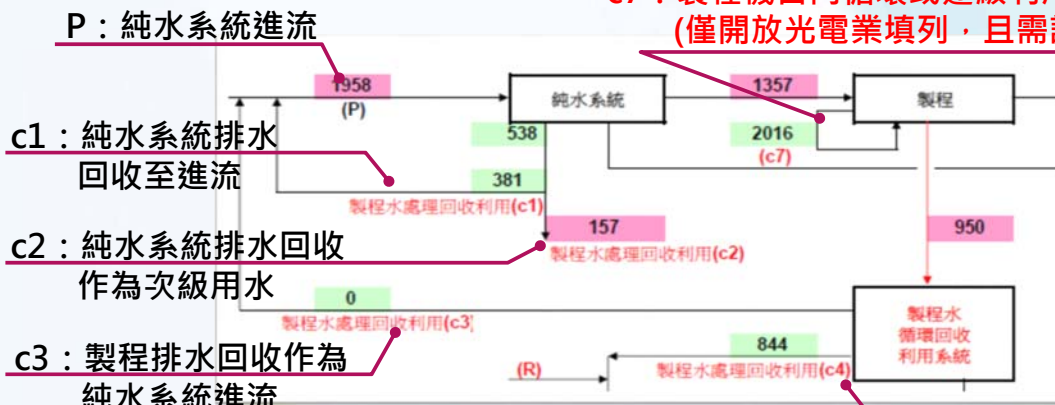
P：純水系統進流

c7：製程機台內循環或連線利用
(僅開放光電業填列，且需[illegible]

1958
(P)

純水系統

1357

製程

538

2016
(c7)

c1：純水系統排水回收至進流

381

製程水處理回收利用(c1)

157

製程水處理回收利用(c2)

950

c2：純水系統排水回收作為次級用水

0

製程水處理回收利用(c3)

製程水循環回收利用系統

c3：製程排水回收作為純水系統進流

844

(R)

製程水處理回收利用(c4)